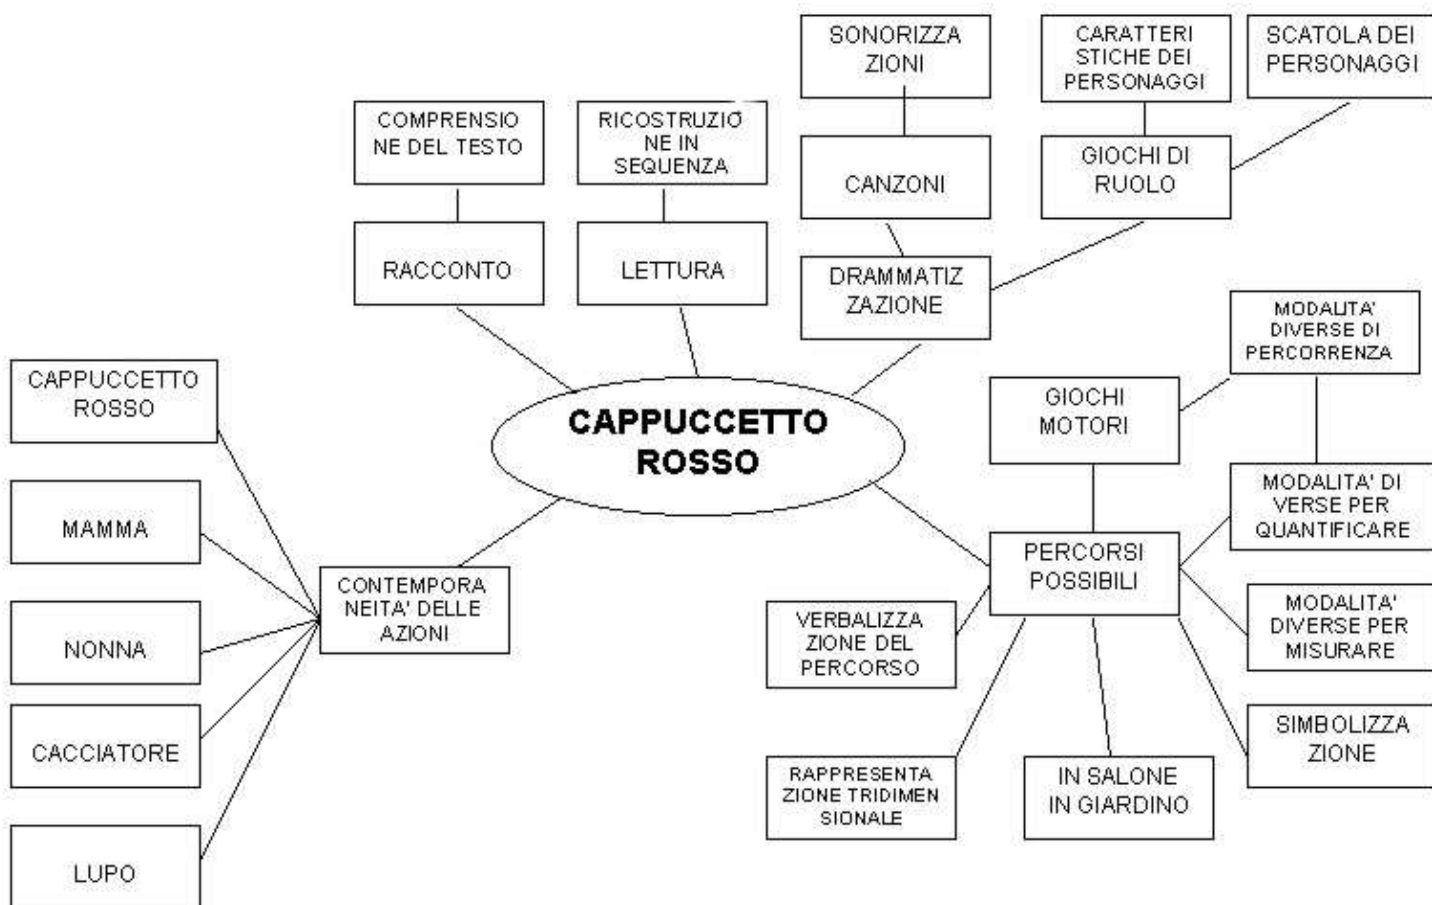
CAPPUCCETTO ROSSO

COMPRENSIONE DEL TESTO

RACCONTO

RICOSTRUZIONE IN SEQUENZA

LETTURA

SONORIZZAZIONI

CANZONI

CARATTERISTICHE DEI PERSONAGGI

SCATOLA DEI PERSONAGGI

GIOCHI DI RUOLO

DRAMMATIZZAZIONE

MODALITA' DIVERSE DI PERCORRENZA

GIOCHI MOTORI

MODALITA' DIVERSE PER QUANTIFICARE

PERCORSI POSSIBILI

MODALITA' DIVERSE PER MISURARE

SIMBOLIZZAZIONE

VERBALIZZAZIONE DEL PERCORSO

RAPPRESENTAZIONE TRIDIMENSIONALE

IN SALONE IN GIARDINO

CAPPUCCETTO ROSSO

MAMMA

NONNA

CACCIATORE

LUPO

CONTEMPORANEITA' DELLE AZIONI